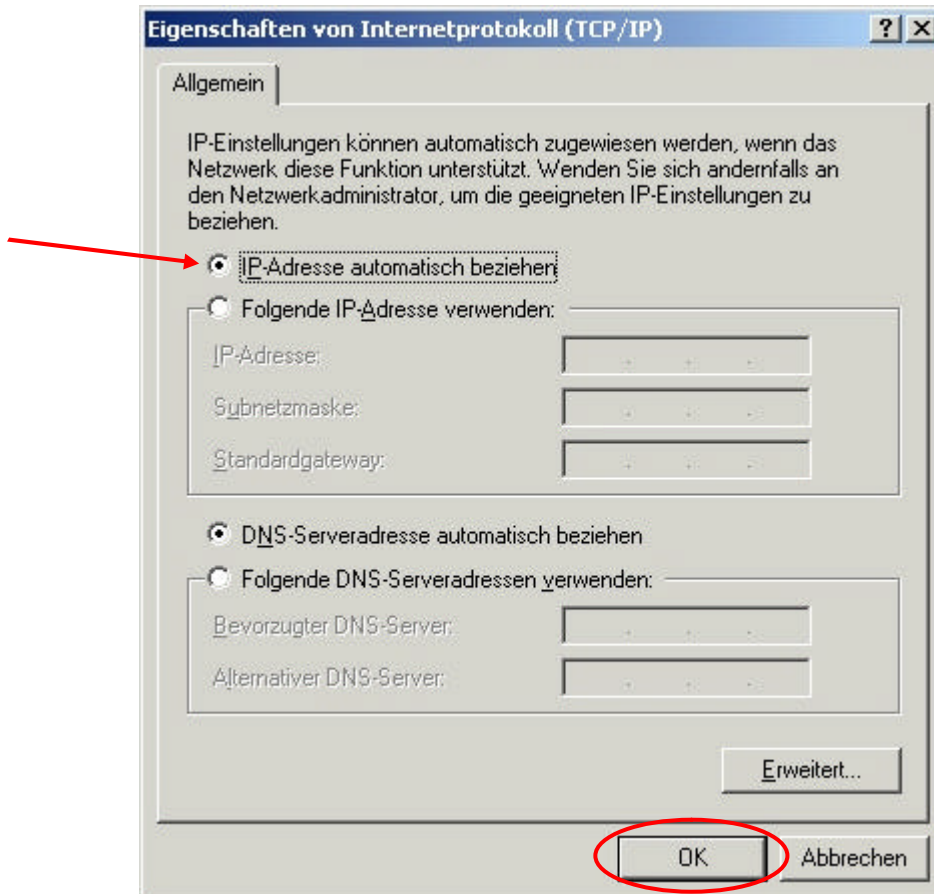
Eigenschaften von Internetprotokoll (TCP/IP) ? X

Allgemein

IP-Einstellungen können automatisch zugewiesen werden, wenn das Netzwerk diese Funktion unterstützt. Wenden Sie sich andernfalls an den Netzwerkadministrator, um die geeigneten IP-Einstellungen zu beziehen.

IP-Adresse automatisch beziehen

Folgende IP-Adresse verwenden:

IP-Adresse: . . .

Subnetzmaske: . . .

Standardgateway: . . .

DNS-Serveradresse automatisch beziehen

Folgende DNS-Serveradressen verwenden:

Bevorzugter DNS-Server: . . .

Alternativer DNS-Server: . . .

Erweitert...

OK Abbrechen